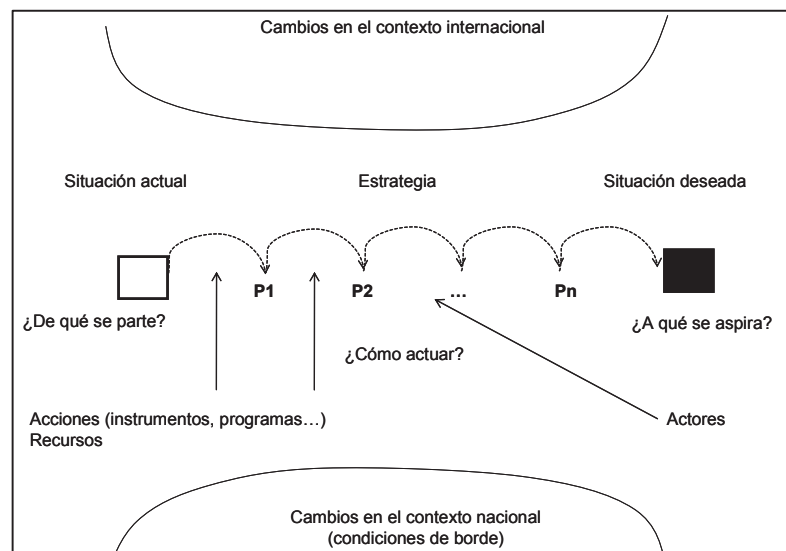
Cambios en el contexto internacional

Situación actual

Estrategia

Situación deseada

P1

P2

…

Pn

¿De qué se parte?

¿Cómo actuar?

¿A qué se aspira?

Acciones (instrumentos, programas…)
Recursos

Actores

Cambios en el contexto nacional
(condiciones de borde)